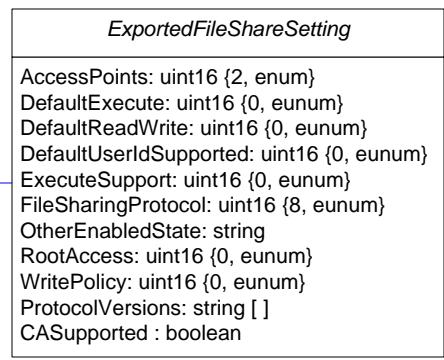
ExportedFileShareSetting

AccessPoints: uint16 {2, enum}
DefaultExecute: uint16 {0, eunum}
DefaultReadWrite: uint16 {0, eunum}
DefaultUserIdSupported: uint16 {0, eunum}
ExecuteSupport: uint16 {0, eunum}
FileSharingProtocol: uint16 {8, eunum}
OtherEnabledState: string
RootAccess: uint16 {0, eunum}
WritePolicy: uint16 {0, eunum}
ProtocolVersions: string [ ]
CASupported : boolean